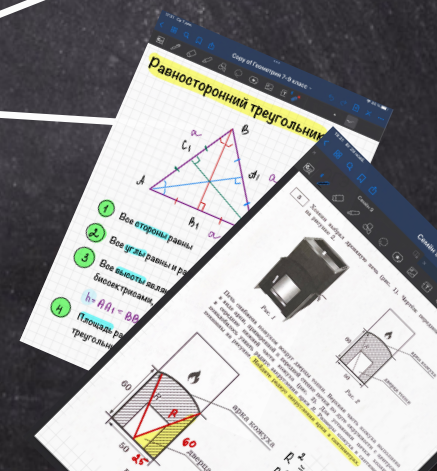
Copy of Геометрия 7-9 класс

Равносторонний треугольник

C
C₁
a
a
A₁
A
B
B₁

1 Все стороны равны
2 Все углы равны и ра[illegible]
3 Все высоты явля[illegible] биссектрисами, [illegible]
4 $h = AA_1 = BB$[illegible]
Площадь ра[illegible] треугольн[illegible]

Рис. 1
Рис. 2
60
R
R
60
25
50
арка кожуха